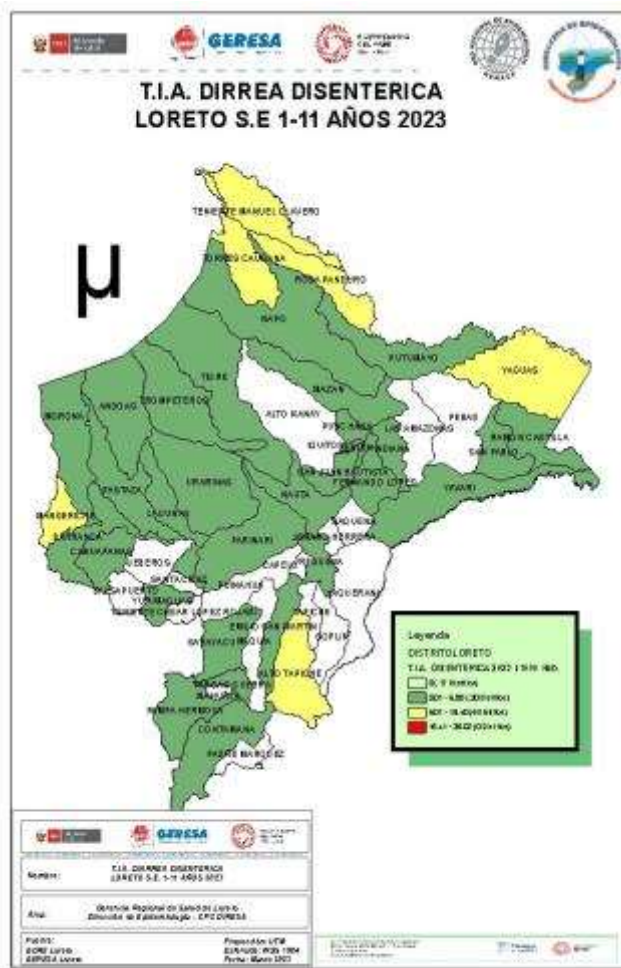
GERESA

T.I.A. DIRREA DISENTERICA
LORETO S.E 1-11 AÑOS 2023

μ

TENIENTE MANUEL CLAVERO

TORRES CAUSANA

ROSA PANDURO

NAPO

PUTUMAYO

YAGUAS

TIGRE

MAZAN

PEBAS

ALTO NANAY

MORONA

ANDOAS

TROMPETEROS

PUNCHANA

LAS AMAZONAS

RAMON CASTILLA

SAN PABLO

IQUITOS

BELEN

SAN JUAN BAUTISTA

FERNANDO LORES

YAVARI

PASTAZA

URARINAS

NAUTA

MANSERICHE

URARINAS

BARRANCA

CAHUAPANAS

PARINARI

JEBEROS

SANTA CRUZ

BALSAPUERTO

YURIMAGUAS

TENIENTE CESAR LOPEZ ROJAS

SAQUENA

REQUENA

SOPLIN

EMILIO SAN MARTIN

MAQUIA

ALTO TAPICHE

PAMPA HERMOSA

CONTAMANA

PADRE MARQUEZ

Leyenda

DISTRITO LORETO

T.I.A. DISENTERICA 2023 1 S11 HAB.

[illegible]

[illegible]

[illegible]

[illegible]

GERESA

Nombre:
T.I.A. DIRREA DISENTERICA
LORETO S.E. 1-11 AÑOS 2023

Área:
Gerencia Regional de Salud de Loreto
Dirección de Epidemiología - CPC GERESA

Fuente:
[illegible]

Proyección: UTM
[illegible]
Fecha: Marzo 2023